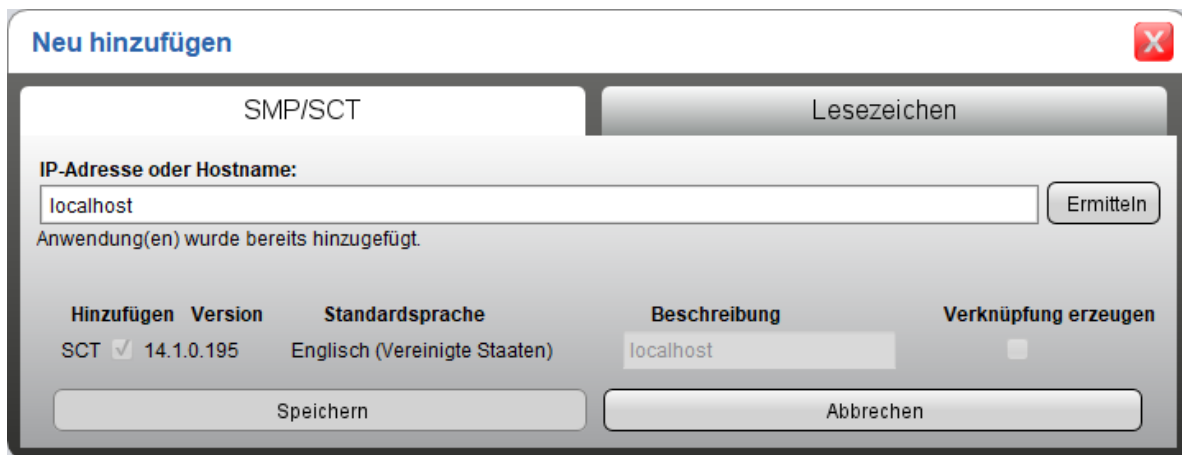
Neu hinzufügen

X

SMP/SCT

Lesezeichen

IP-Adresse oder Hostname:

localhost

Ermitteln

Anwendung(en) wurde bereits hinzugefügt.

| Hinzufügen | Version | Standardsprache | Beschreibung | Verknüpfung erzeugen |
|---|---|---|---|---|
| SCT ✓ | 14.1.0.195 | Englisch (Vereinigte Staaten) | localhost | |

Speichern

Abbrechen